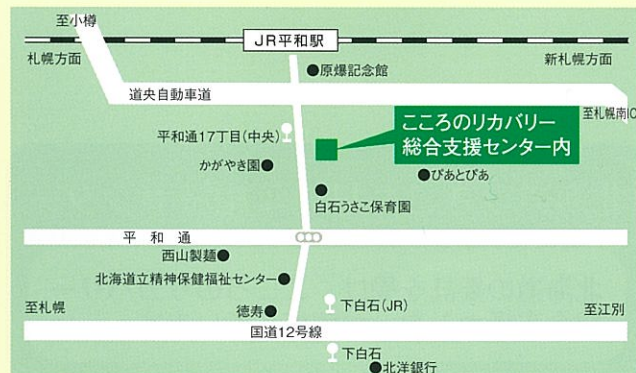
至小樽
JR平和駅
札幌方面
新札幌方面
原爆記念館
道央自動車道
至札幌南IC
平和通17丁目(中央)
こころのリカバリー
総合支援センター内
かがやき園
ぴあとぴあ
白石うさこ保育園
平　和　通
西山製麺
北海道立精神保健福祉センター
至札幌
下白石(JR)
至江別
徳寿
国道12号線
下白石
北洋銀行